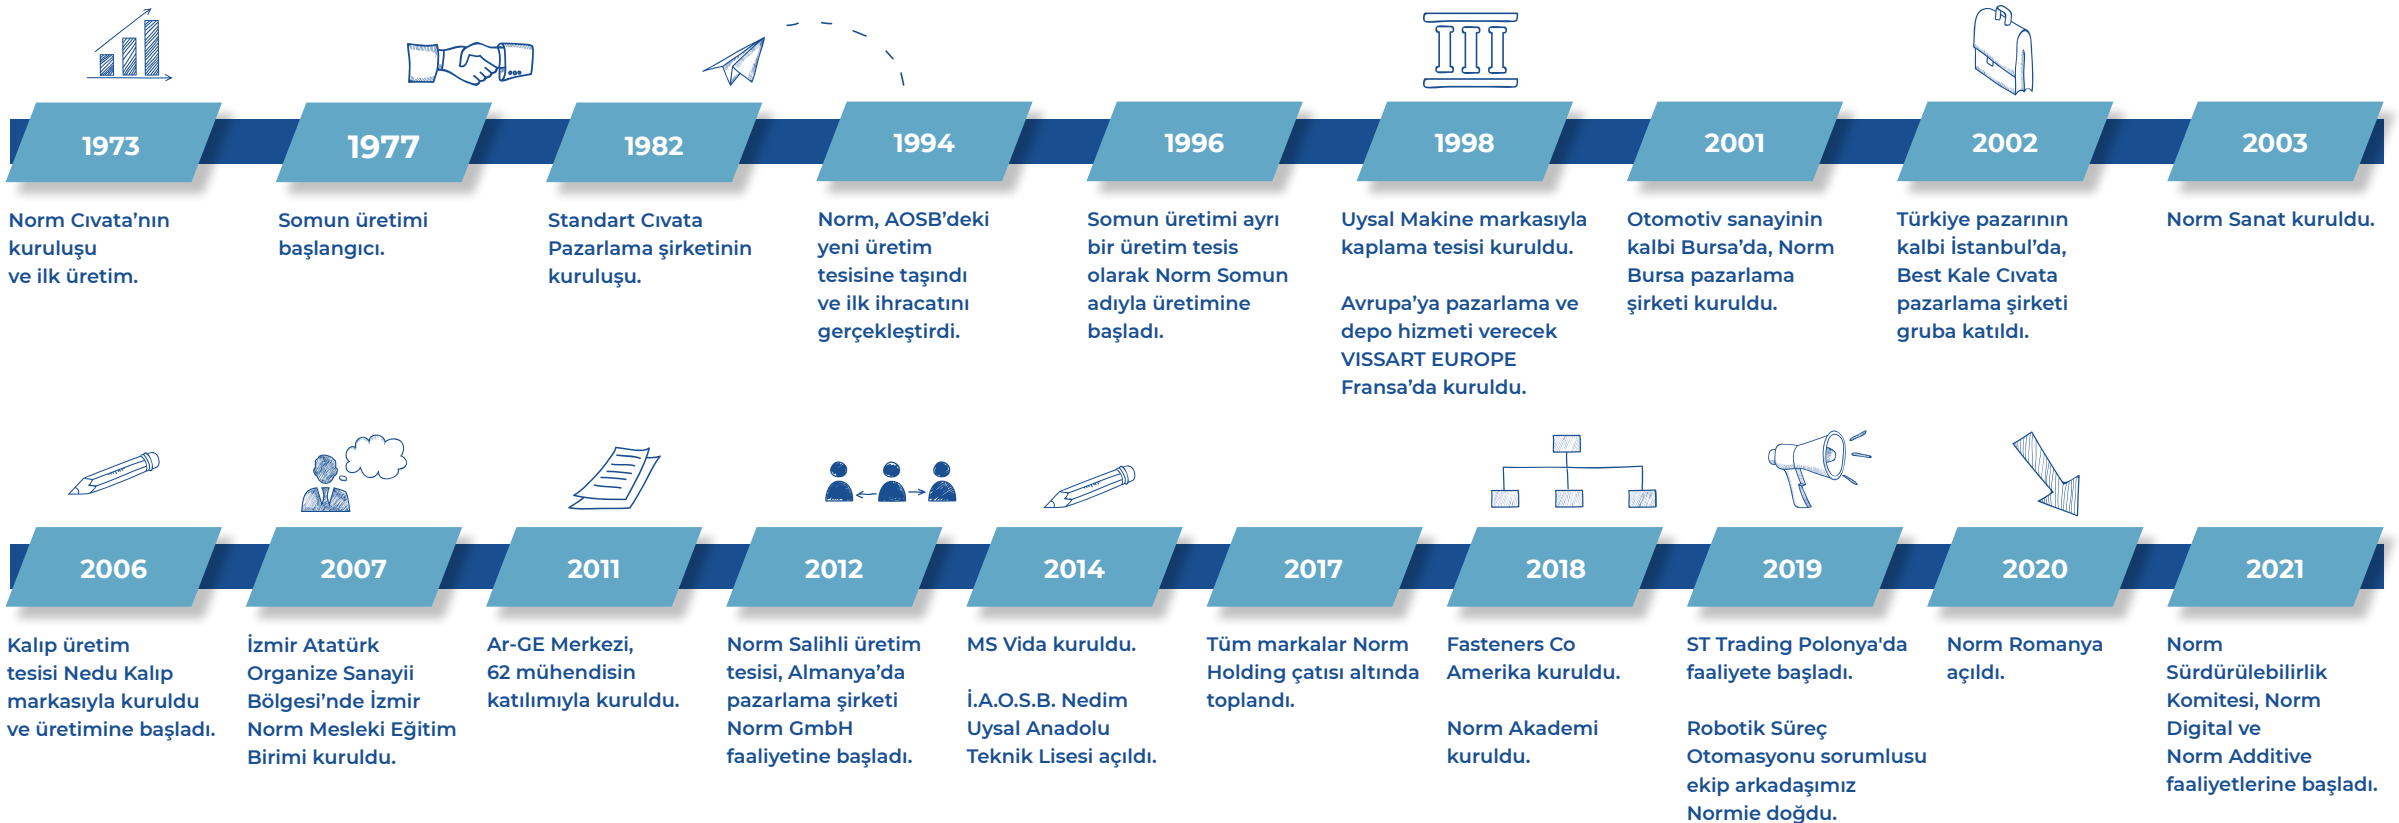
1973

Norm Cıvata'nın kuruluşu
ve ilk üretim.

1977

Somun üretimi başlangıcı.

1982

Standart Cıvata Pazarlama şirketinin kuruluşu.

1994

Norm, AOSB'deki yeni üretim tesisine taşındı ve ilk ihracatını gerçekleştirdi.

1996

Somun üretimi ayrı bir üretim tesis olarak Norm Somun adıyla üretimine başladı.

1998

Uysal Makine markasıyla kaplama tesisi kuruldu.

Avrupa'ya pazarlama ve depo hizmeti verecek VISSART EUROPE Fransa'da kuruldu.

2001

Otomotiv sanayinin kalbi Bursa'da, Norm Bursa pazarlama şirketi kuruldu.

2002

Türkiye pazarının kalbi İstanbul'da, Best Kale Cıvata pazarlama şirketi gruba katıldı.

2003

Norm Sanat kuruldu.

2006

Kalıp üretim tesisi Nedu Kalıp markasıyla kuruldu ve üretimine başladı.

2007

İzmir Atatürk Organize Sanayii Bölgesi'nde İzmir Norm Mesleki Eğitim Birimi kuruldu.

2011

Ar-GE Merkezi, 62 mühendisin katılımıyla kuruldu.

2012

Norm Salihli üretim tesisi, Almanya'da pazarlama şirketi Norm GmbH faaliyetine başladı.

2014

MS Vida kuruldu.

İ.A.O.S.B. Nedim Uysal Anadolu Teknik Lisesi açıldı.

2017

Tüm markalar Norm Holding çatısı altında toplandı.

2018

Fasteners Co Amerika kuruldu.

Norm Akademi kuruldu.

2019

ST Trading Polonya'da faaliyete başladı.

Robotik Süreç Otomasyonu sorumlusu ekip arkadaşımız Normie doğdu.

2020

Norm Romanya açıldı.

2021

Norm Sürdürülebilirlik Komitesi, Norm Digital ve Norm Additive faaliyetlerine başladı.